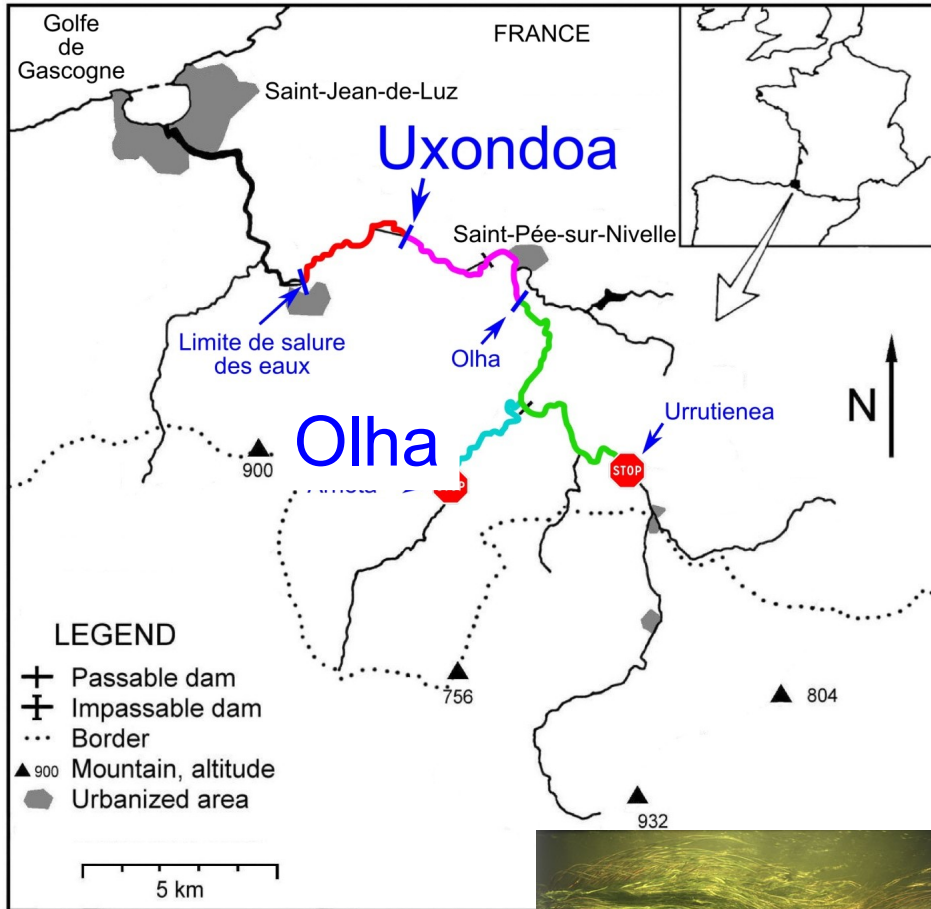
Golfe de Gascogne

FRANCE

Saint-Jean-de-Luz

Uxondoa

Saint-Pée-sur-Nivelle

Limite de salure des eaux

Olha

N

Urrutienea

Olha

900

Arreta

STOP

STOP

LEGEND

Passable dam

Impassable dam

Border

900 Mountain, altitude

Urbanized area

756

804

932

5 km